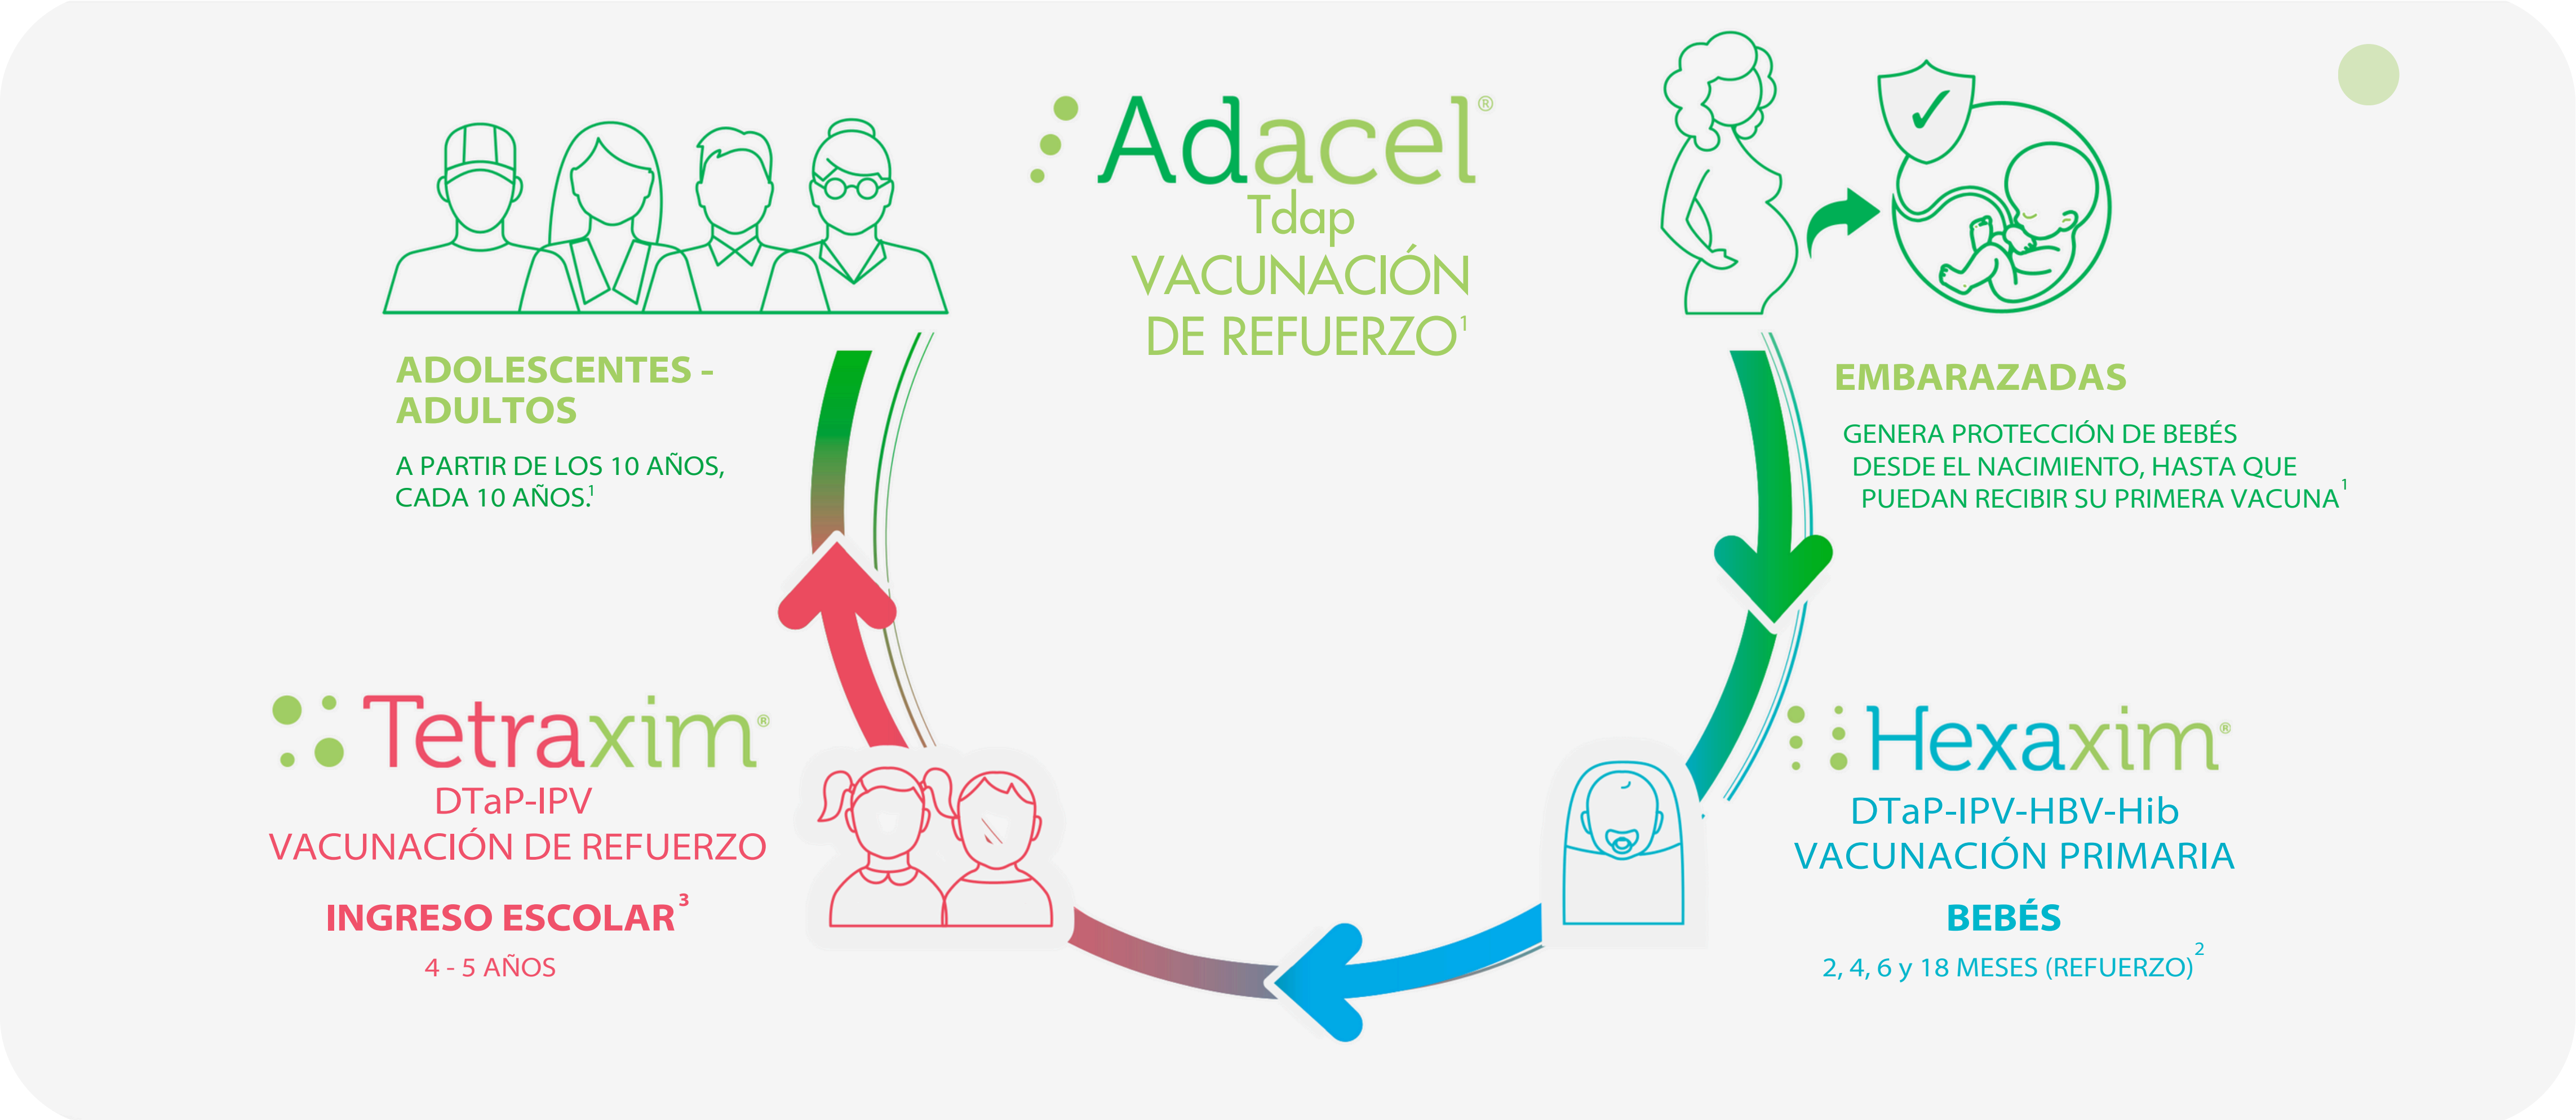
Adacel®
Tdap
VACUNACIÓN
DE REFUERZO$^1$

ADOLESCENTES - ADULTOS

A PARTIR DE LOS 10 AÑOS, CADA 10 AÑOS.$^1$

EMBARAZADAS

GENERA PROTECCIÓN DE BEBÉS DESDE EL NACIMIENTO, HASTA QUE PUEDAN RECIBIR SU PRIMERA VACUNA$^1$

Tetraxim®
DTaP-IPV
VACUNACIÓN DE REFUERZO

INGRESO ESCOLAR$^3$

4 - 5 AÑOS

Hexaxim®
DTaP-IPV-HBV-Hib
VACUNACIÓN PRIMARIA

BEBÉS

2, 4, 6 y 18 MESES (REFUERZO)$^2$